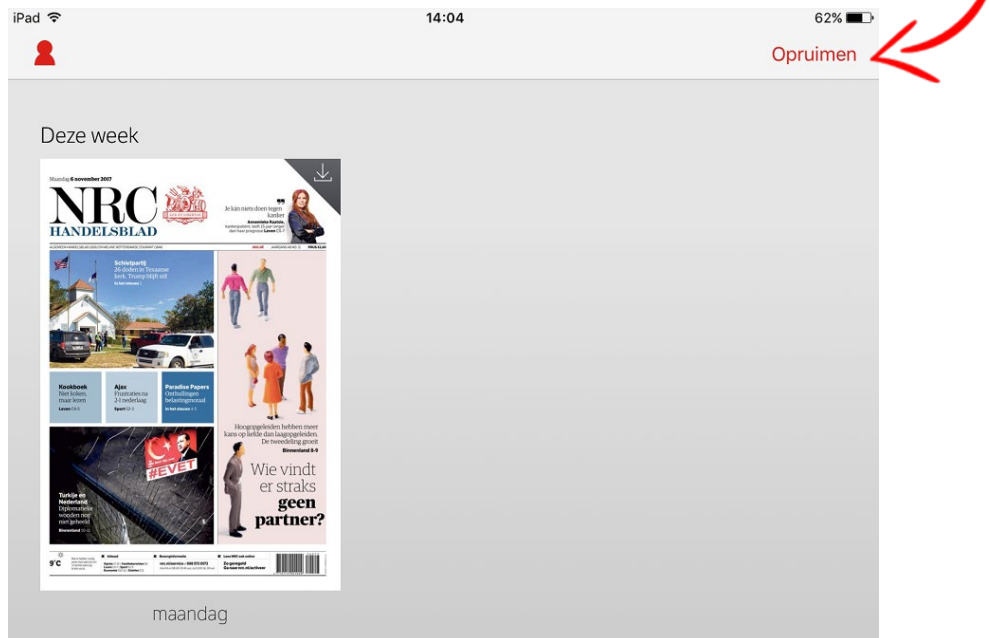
iPad 14:04 62%

Opruimen

Deze week

Maandag 6 november 2017

NRC HANDELSBLAD

Je kan niets doen tegen kanker

Schietpartij 26 doden in Texaanse kerk. Trump blijft stil

Kookboek Niet koken, maar lezen

Ajax Frustraties na 2-1 nederlaag

Paradise Papers Onthullingen belastingmoraal

Turkije en Nederland Diplomatieke wonden nog niet geheeld

#EVET

Hoogopgeleiden hebben meer kans op liefde dan laagopgeleiden. De tweedeling groeit

Wie vindt er straks geen partner?

9°C

maandag